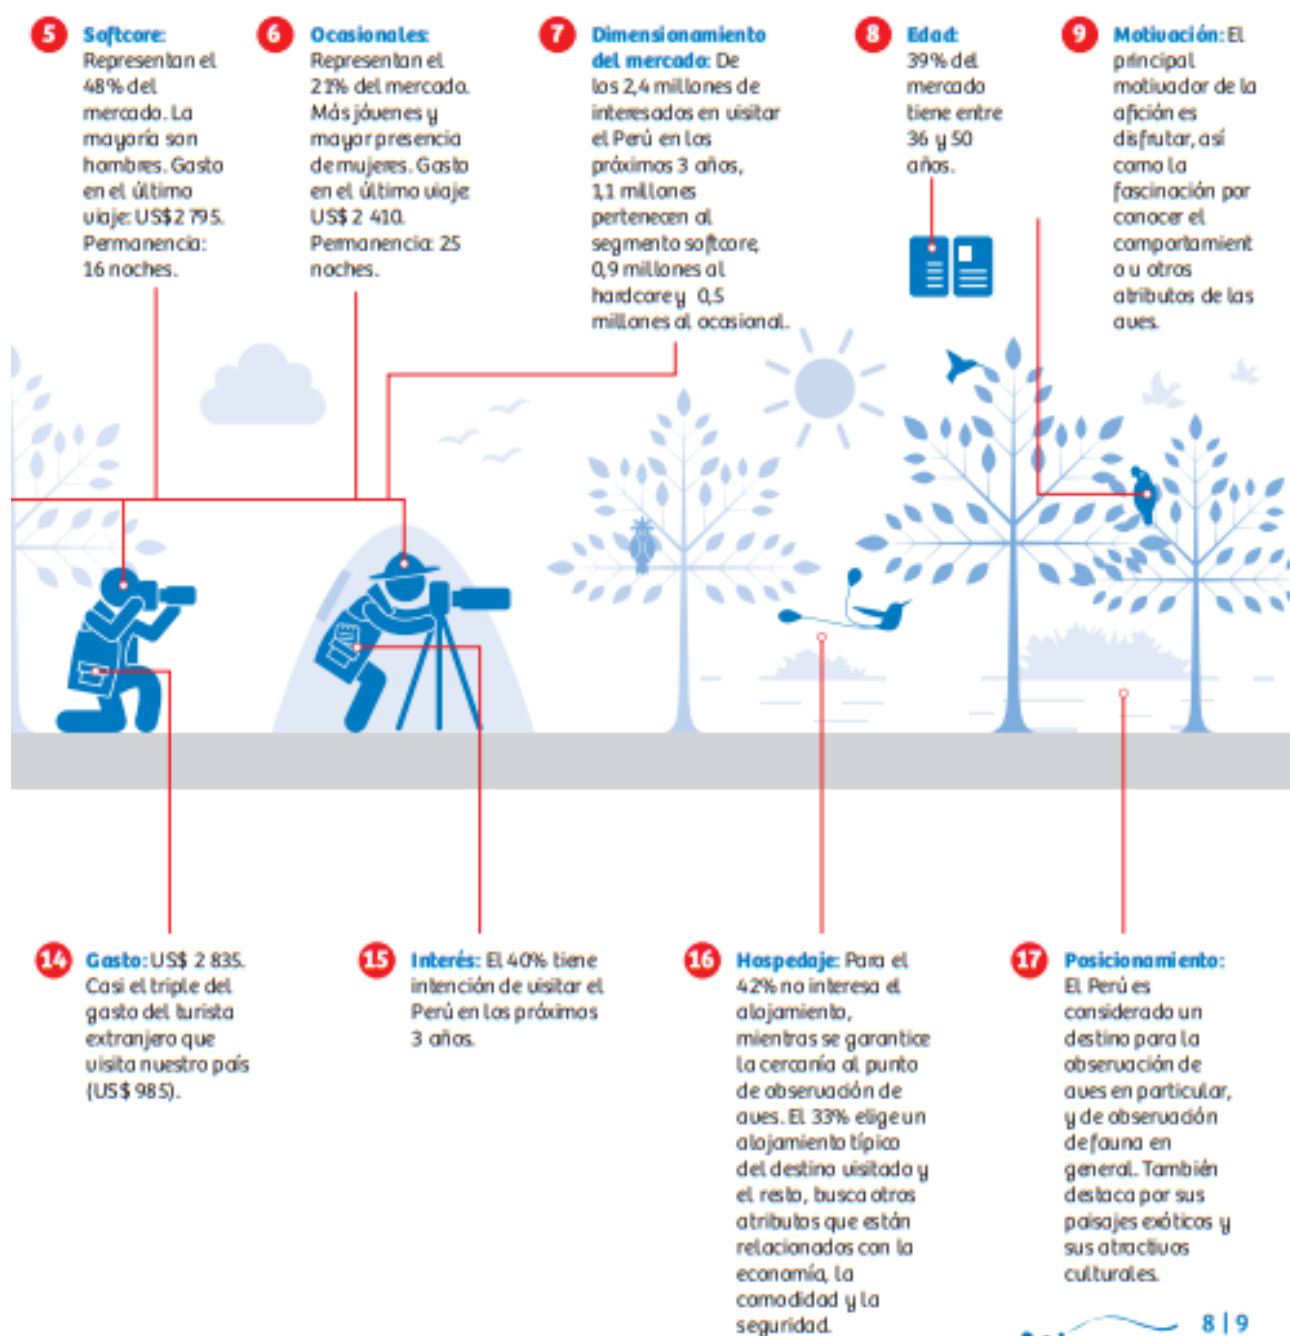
5 Softcore: Representan el 48% del mercado. La mayoría son hombres. Gasto en el último viaje: US$ 2 795. Permanencia: 16 noches.

6 Ocasionales: Representan el 21% del mercado. Más jóvenes y mayor presencia de mujeres. Gasto en el último viaje: US$ 2 410. Permanencia: 25 noches.

7 Dimensionamiento del mercado: De los 2,4 millones de interesados en visitar el Perú en los próximos 3 años, 1,1 millones pertenecen al segmento softcore, 0,9 millones al hardcore y 0,5 millones al ocasional.

8 Edad: 39% del mercado tiene entre 36 y 50 años.

9 Motivación: El principal motivador de la afición es disfrutar, así como la fascinación por conocer el comportamient o u otros atributos de las aves.

14 Gasto: US$ 2 835. Casi el triple del gasto del turista extranjero que visita nuestro país (US$ 985).

15 Interés: El 40% tiene intención de visitar el Perú en los próximos 3 años.

16 Hospedaje: Para el 42% no interesa el alojamiento, mientras se garantice la cercanía al punto de observación de aves. El 33% elige un alojamiento típico del destino visitado y el resto, busca otros atributos que están relacionados con la economía, la comodidad y la seguridad.

17 Posicionamiento: El Perú es considerado un destino para la observación de aves en particular, y de observación de fauna en general. También destaca por sus paisajes exóticos y sus atractivos culturales.

8 | 9